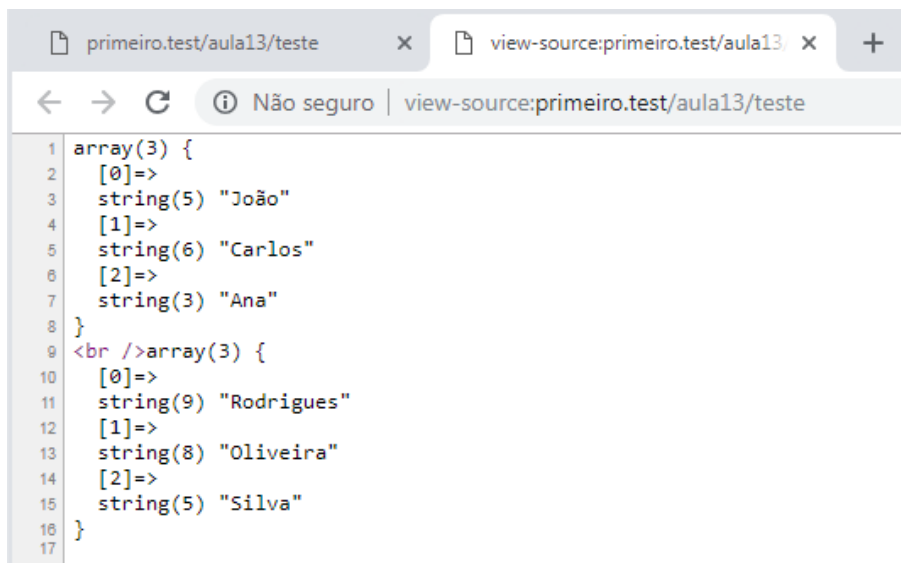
primeiro.test/aula13/teste ×
view-source:primeiro.test/aula13/ ×
+

← → C ⓘ Não seguro | view-source:primeiro.test/aula13/teste

1 array(3) {
2   [0]=>
3   string(5) "João"
4   [1]=>
5   string(6) "Carlos"
6   [2]=>
7   string(3) "Ana"
8 }
9 <br />array(3) {
10   [0]=>
11   string(9) "Rodrigues"
12   [1]=>
13   string(8) "Oliveira"
14   [2]=>
15   string(5) "Silva"
16 }
17